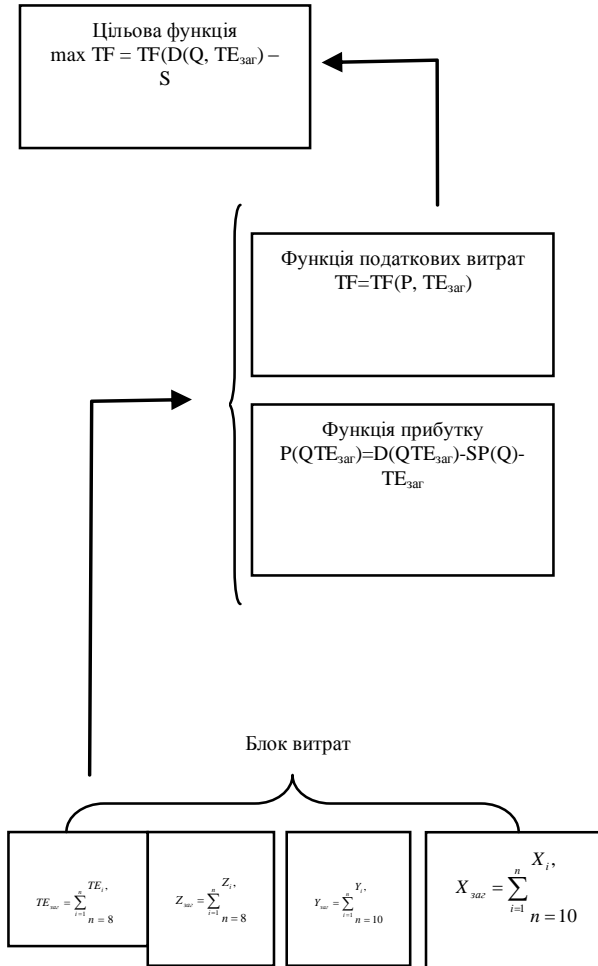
Цільова функція
max TF = TF(D(Q, TE$_{заг}$) – S

Функція податкових витрат
TF=TF(P, TE$_{заг}$)

Функція прибутку
P(QTE$_{заг}$)=D(QTE$_{заг}$)-SP(Q)-TE$_{заг}$

Блок витрат

$TE_{заг} = \sum_{i=1}^{n} TE_i, \quad n = 8$

$Z_{заг} = \sum_{i=1}^{n} Z_i, \quad n = 8$

$Y_{заг} = \sum_{i=1}^{n} Y_i, \quad n = 10$

$X_{заг} = \sum_{i=1}^{n} X_i, \quad n = 10$